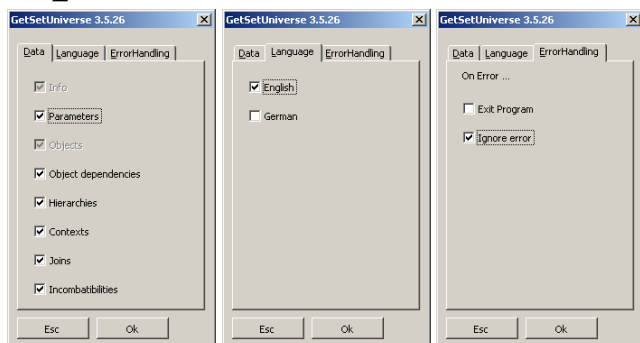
GetSetUniverse 3.5.26

Data | Language | ErrorHandling

Info

Parameters

Objects

Object dependencies

Hierarchies

Contexts

Joins

Incombatibilities

Esc Ok

GetSetUniverse 3.5.26

Data | Language | ErrorHandling

English

German

Esc Ok

GetSetUniverse 3.5.26

Data | Language | ErrorHandling

On Error ...

Exit Program

Ignore error

Esc Ok